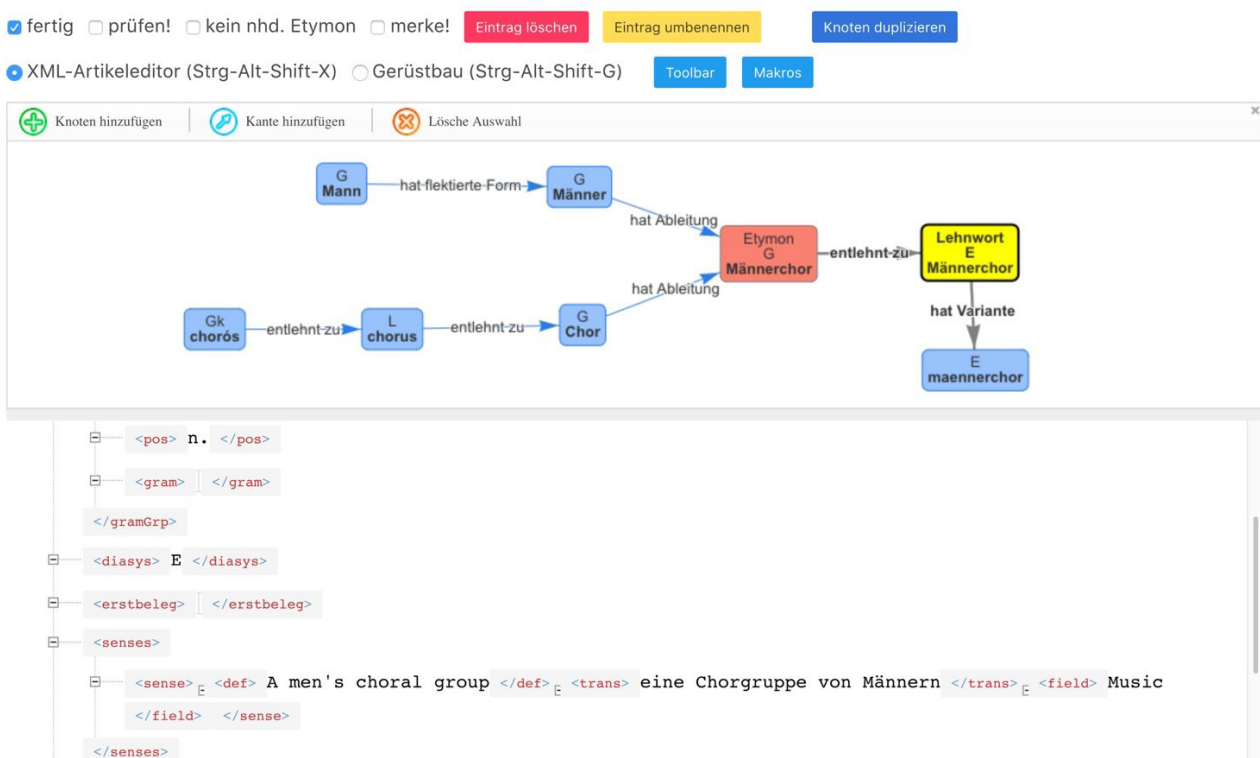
fertig prüfen! kein nhd. Etymon merke! Eintrag löschen Eintrag umbenennen Knoten duplizieren

XML-Artikeleditor (Strg-Alt-Shift-X) Gerüstbau (Strg-Alt-Shift-G) Toolbar Makros

Knoten hinzufügen Kante hinzufügen Lösche Auswahl

G Mann

hat flektierte Form

G Männer

hat Ableitung

Etymon G Männerchor

entlehnt zu

Lehnwort E Männerchor

hat Variante

E maennerchor

Gk chorós

entlehnt zu

L chorus

entlehnt zu

G Chor

hat Ableitung

<pos> n. </pos>

<gram> </gram>

</gramGrp>

<diasys> E </diasys>

<erstbeleg> </erstbeleg>

<senses>

<sense> <def> A men's choral group </def> <trans> eine Chorgruppe von Männern </trans> <field> Music </field> </sense>

</senses>